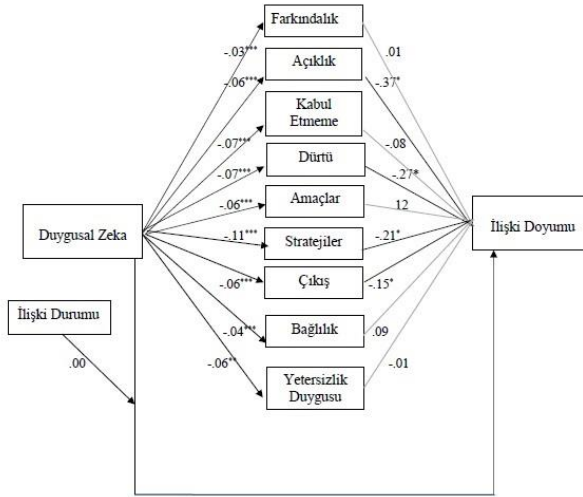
Farkındalık

Açıklık

Kabul Etmeme

Dürtü

Amaçlar

Stratejiler

Çıkış

Bağlılık

Yetersizlik Duygusu

Duygusal Zeka

İlişki Doyumu

İlişki Durumu

-.03***

-.06***

-.07***

-.07***

-.06***

-.11***

-.06***

-.04***

-.06**

.01

-.37*

-.08

-.27*

.12

-.21*

-.15*

.09

-.01

.00